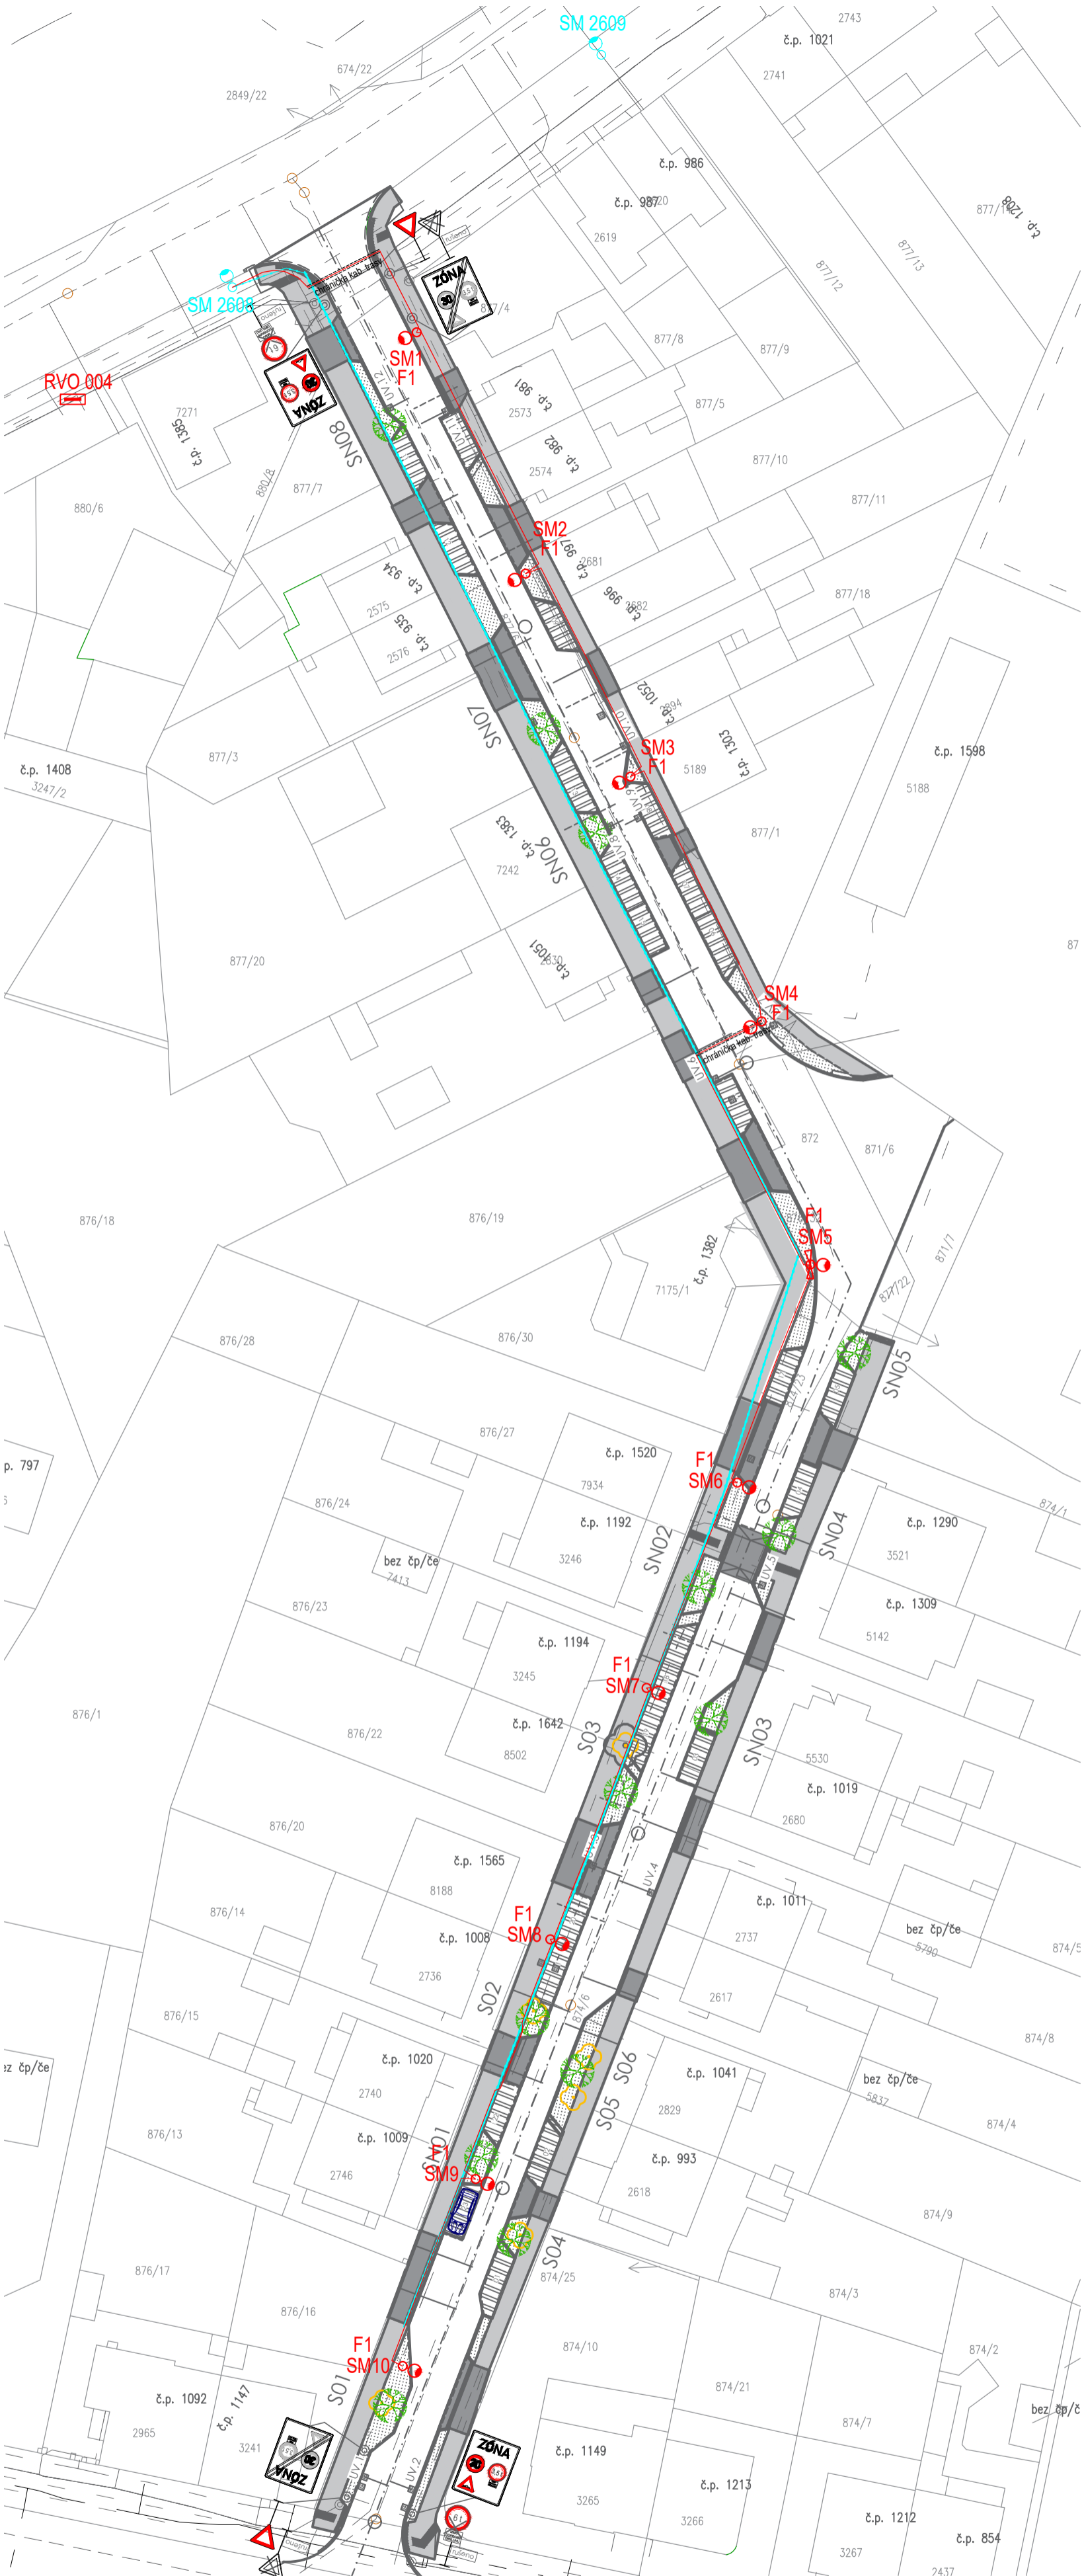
SM 2609
2743
č.p. 1021
674/22
2741
2849/22
č.p. 986
č.p. 987
2620
2619
877/1
č.p. 1208
877/13
877/12
ZÓNA
30
877/4
SM 2608
chránička kab. trasy
SM1
F1
877/8
877/9
RVO 004
ZÓNA
30
7271
č.p. 1385
UV.12
č.p. 981
2573
877/5
SN08
č.p. 982
2574
877/10
880/8
877/7
880/6
877/11
SM2
F1
č.p. 997
2681
č.p. 934
2575
č.p. 996
2682
877/18
č.p. 935
2576
č.p. 1052
2894
SN07
UV.10
SM3
F1
č.p. 1303
5189
č.p. 1598
5188
č.p. 1408
3247/2
877/3
877/1
č.p. 1383
7242
SN06
877/20
č.p. 1051
2830
SM4
F1
chránička kab. trasy
UV.6
872
871/6
876/18
876/19
F1
SM5
č.p. 1382
7175/1
871/7
877/22
876/28
876/30
SN05
876/27
č.p. 1520
7934
F1
SM6
p. 797
874/1
876/24
č.p. 1192
3246
SN02
SN04
č.p. 1290
bez čp/če
7413
3521
UV.5
876/23
č.p. 1309
5142
č.p. 1194
3245
F1
SM7
876/1
č.p. 1642
8502
876/22
S03
SN03
5530
č.p. 1019
2680
876/20
č.p. 1565
8188
UV.4
č.p. 1011
876/14
F1
SM8
č.p. 1008
2737
bez čp/če
5790
874/5
2736
S02
874/6
2617
876/15
874/8
č.p. 1020
S06
S05
č.p. 1041
bez čp/če
2740
2829
bez čp/če
5837
876/13
č.p. 1009
S01
F1
SM9
č.p. 993
874/4
2746
2618
874/9
876/17
S04
874/25
874/3
876/16
F1
SM10
874/10
874/2
874/21
č.p. 1092
č.p. 1147
S01
2965
3241
874/7
bez čp/č
ZÓNA
30
UV.1
UV.2
ZÓNA
30
č.p. 1149
č.p. 1213
3265
3266
č.p. 1212
č.p. 854
3267
2437